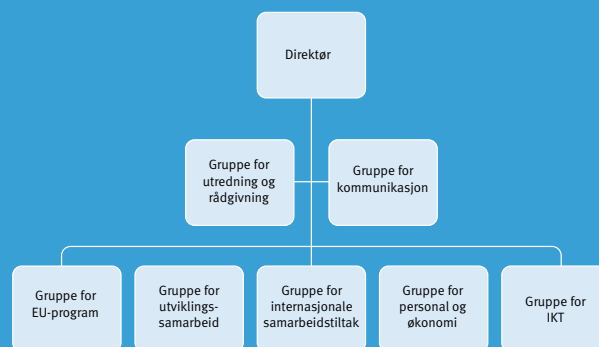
Direktør

Gruppe for utredning og rådgivning

Gruppe for kommunikasjon

Gruppe for EU-program

Gruppe for utviklingssamarbeid

Gruppe for internasjonale samarbeidstiltak

Gruppe for personal og økonomi

Gruppe for IKT